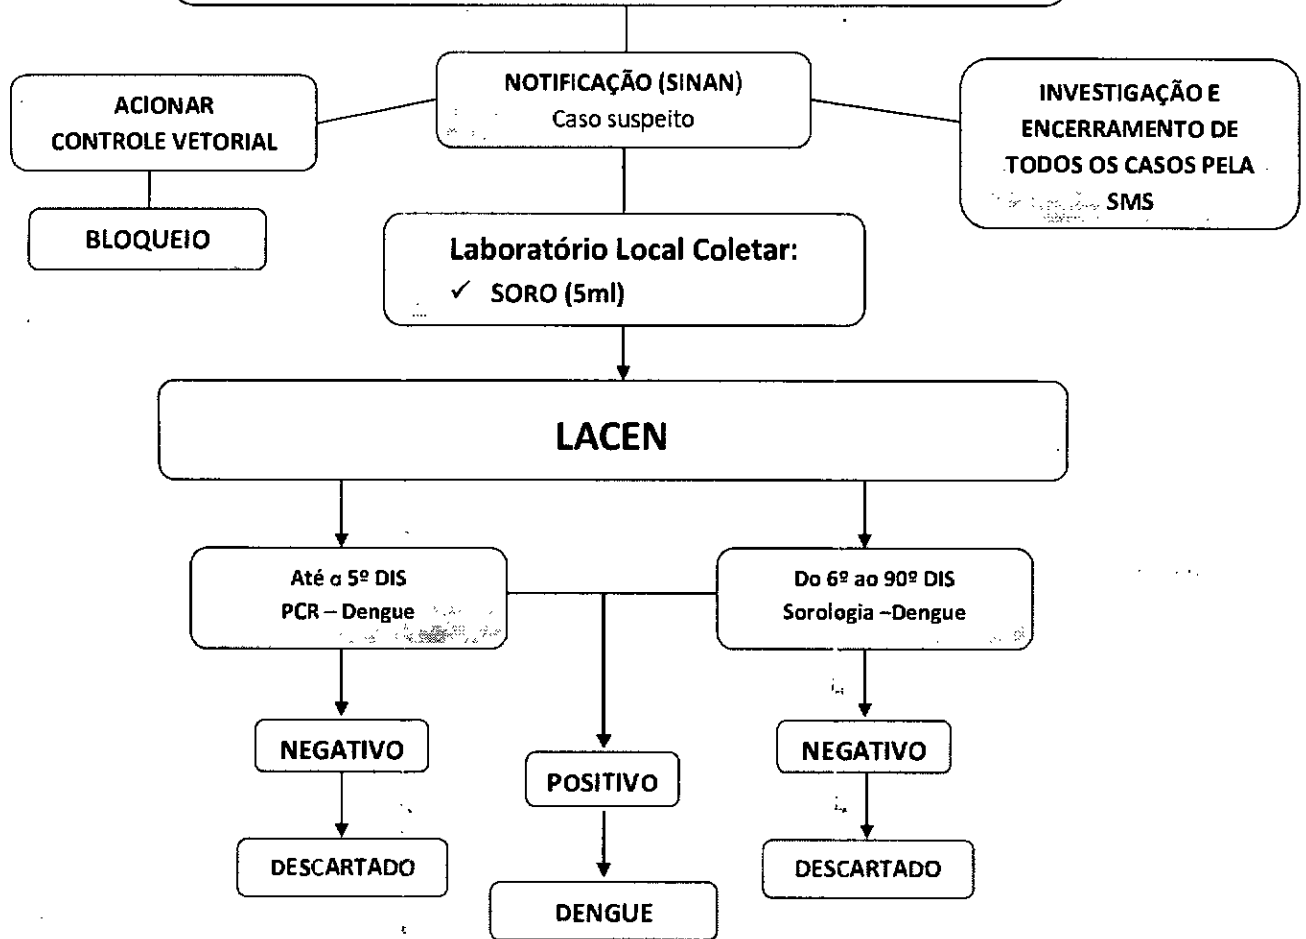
NOTIFICAÇÃO (SINAN)
Caso suspeito

ACIONAR CONTROLE VETORIAL

BLOQUEIO

INVESTIGAÇÃO E ENCERRAMENTO DE TODOS OS CASOS PELA SMS

Laboratório Local Coletar:
✓ SORO (5ml)

LACEN

Até o 5º DIS
PCR – Dengue

Do 6º ao 90º DIS
Sorologia –Dengue

NEGATIVO

DESCARTADO

POSITIVO

DENGUE

NEGATIVO

DESCARTADO